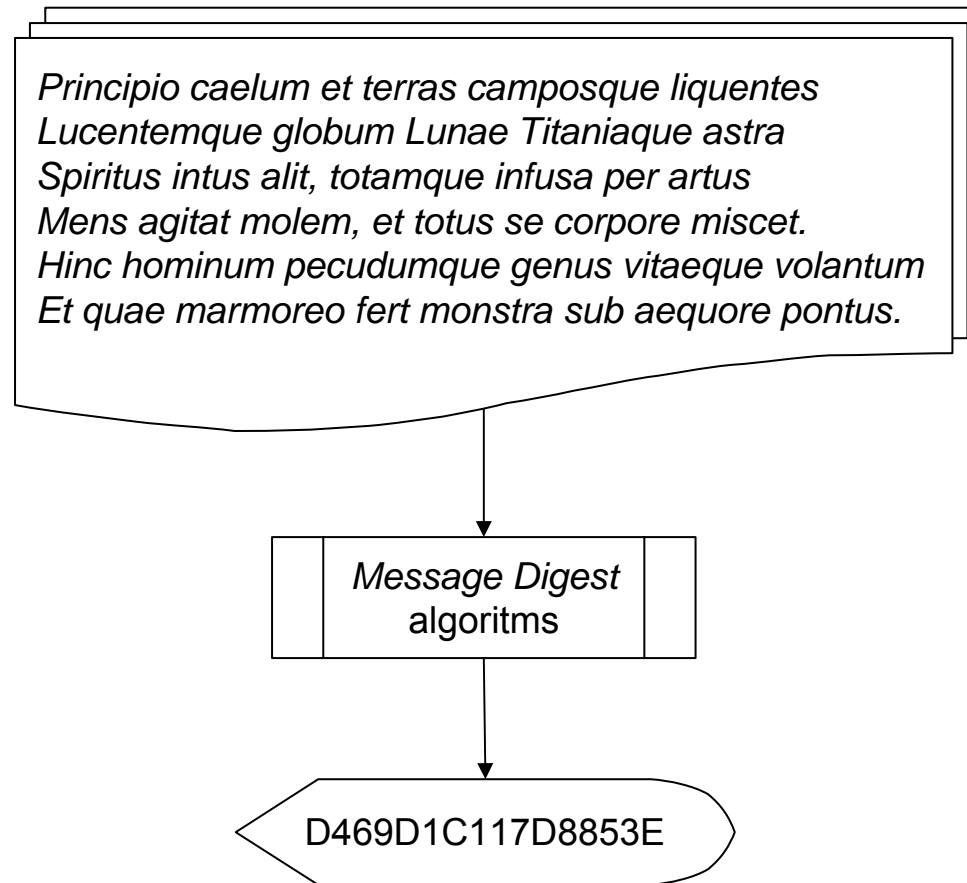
Principio caelum et terras camposque liquentes
Lucentemque globum Lunae Titaniaque astra
Spiritus intus alit, totamque infusa per artus
Mens agitat molem, et totus se corpore miscet.
Hinc hominum pecudumque genus vitaeque volantum
Et quae marmoreo fert monstra sub aequore pontus.

Message Digest algoritms

D469D1C117D8853E